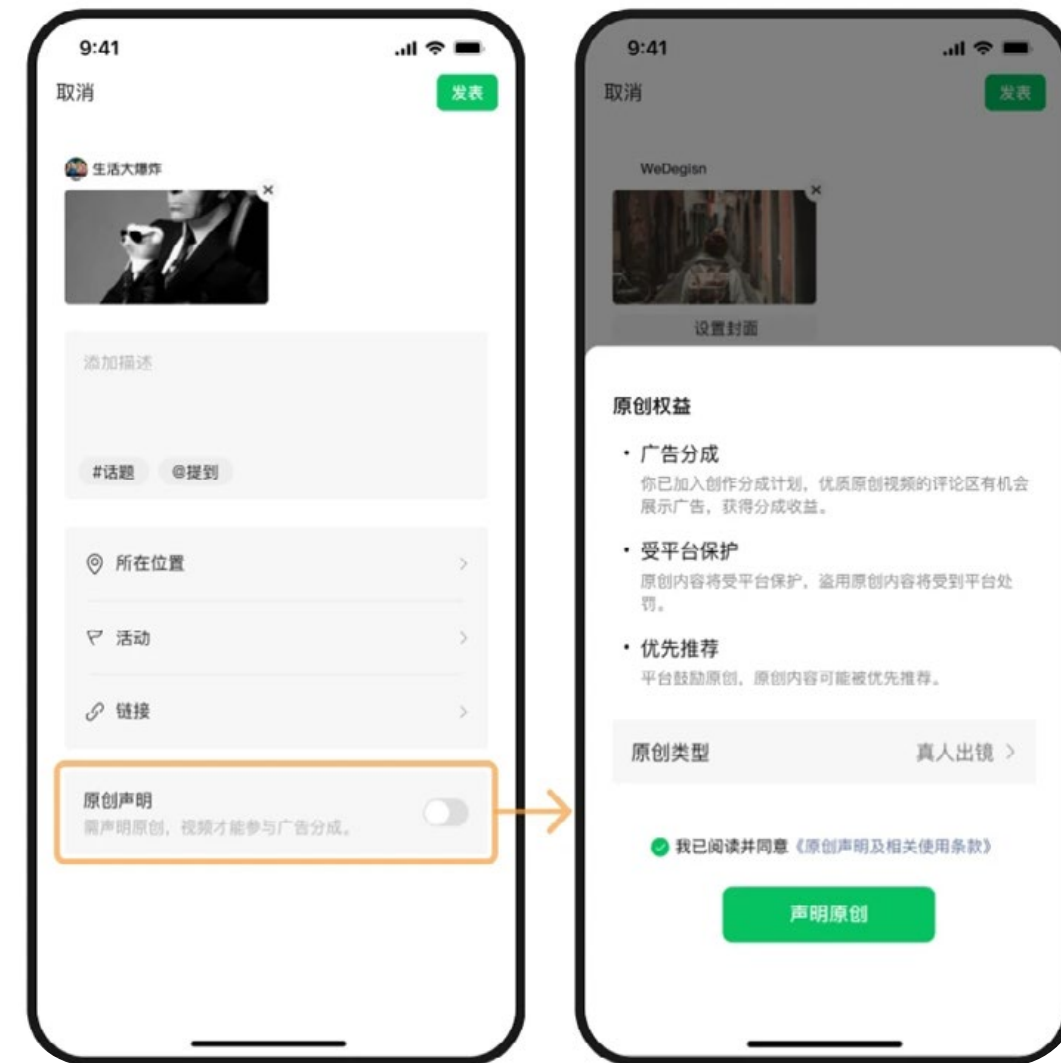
9:41

取消

发表

生活大爆炸

添加描述

#话题 @提到

所在位置

活动

链接

原创声明

需声明原创，视频才能参与广告分成。

9:41

取消

发表

WeDegisn

设置封面

原创权益

· 广告分成

你已加入创作分成计划，优质原创视频的评论区有机会展示广告，获得分成收益。

· 受平台保护

原创内容将受平台保护，盗用原创内容将受到平台处罚。

· 优先推荐

平台鼓励原创，原创内容可能被优先推荐。

原创类型 真人出镜 >

我已阅读并同意《原创声明及相关使用条款》

声明原创